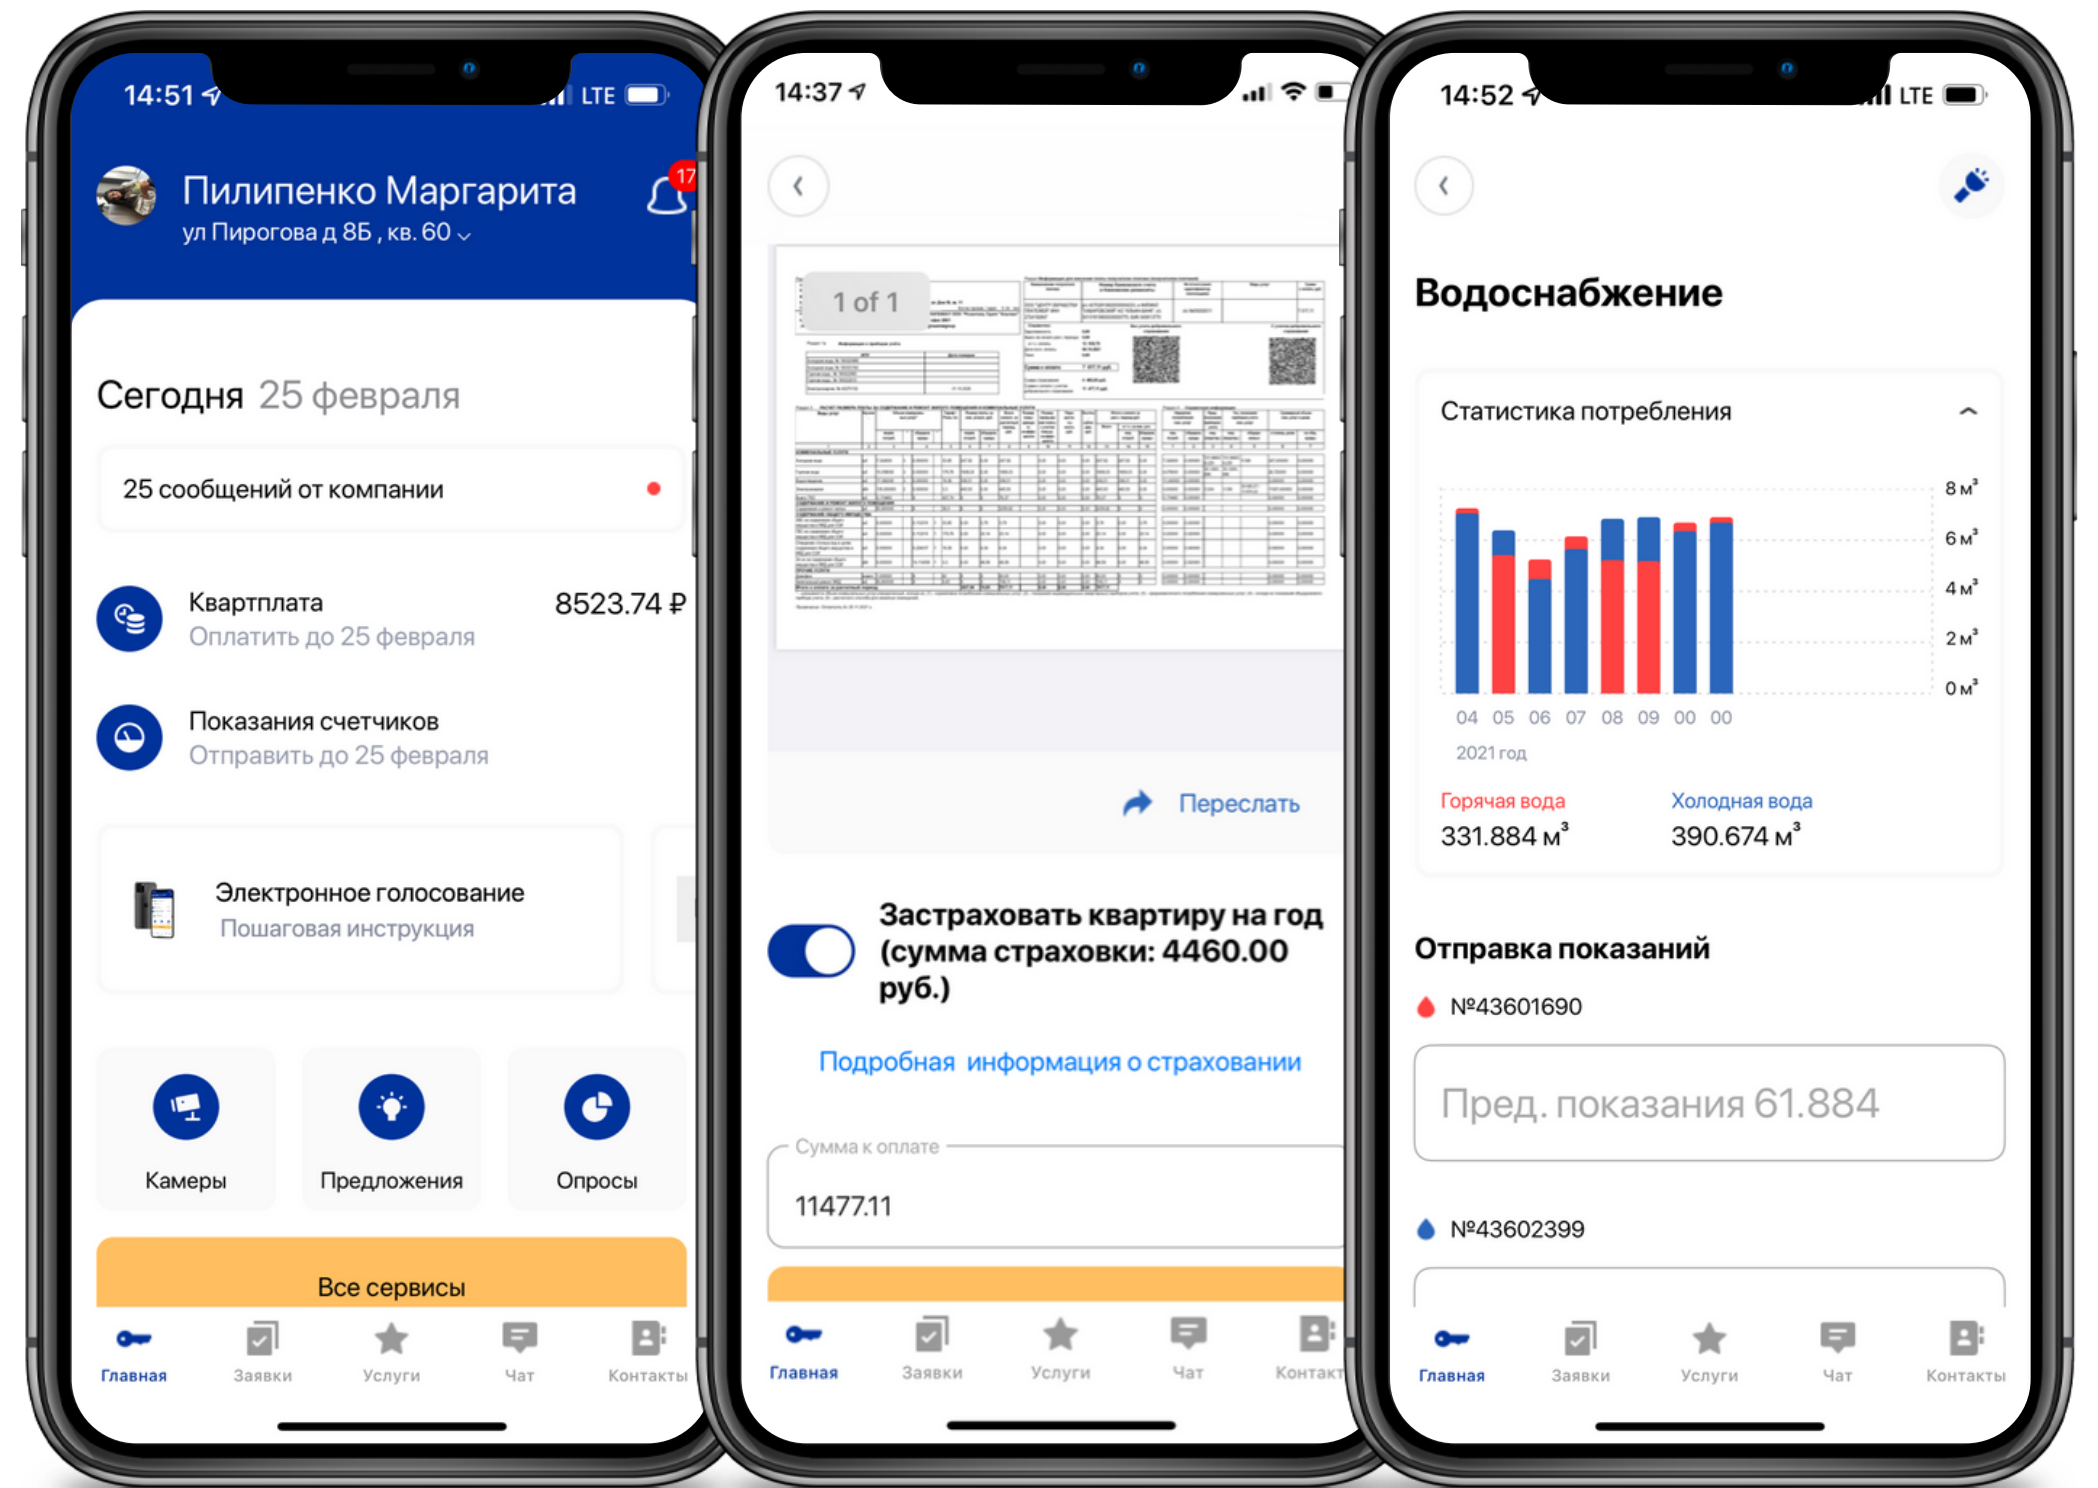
14:51 LTE

Пилипенко Маргарита
ул Пирогова д 8Б , кв. 60

17

Сегодня 25 февраля

25 сообщений от компании

Квартплата
Оплатить до 25 февраля
8523.74 ₽

Показания счетчиков
Отправить до 25 февраля

Электронное голосование
Пошаговая инструкция

Камеры

Предложения

Опросы

Все сервисы

Главная Заявки Услуги Чат Контакты

14:37

1 of 1

Переслать

Застраховать квартиру на год (сумма страховки: 4460.00 руб.)

Подробная информация о страховании

Сумма к оплате
11477.11

Главная Заявки Услуги Чат Контакт

14:52 LTE

Водоснабжение

Статистика потребления

8 м³
6 м³
4 м³
2 м³
0 м³

04 05 06 07 08 09 00 00
2021 год

Горячая вода
331.884 м³

Холодная вода
390.674 м³

Отправка показаний

№43601690

Пред. показания 61.884

№43602399

Главная Заявки Услуги Чат Контакты